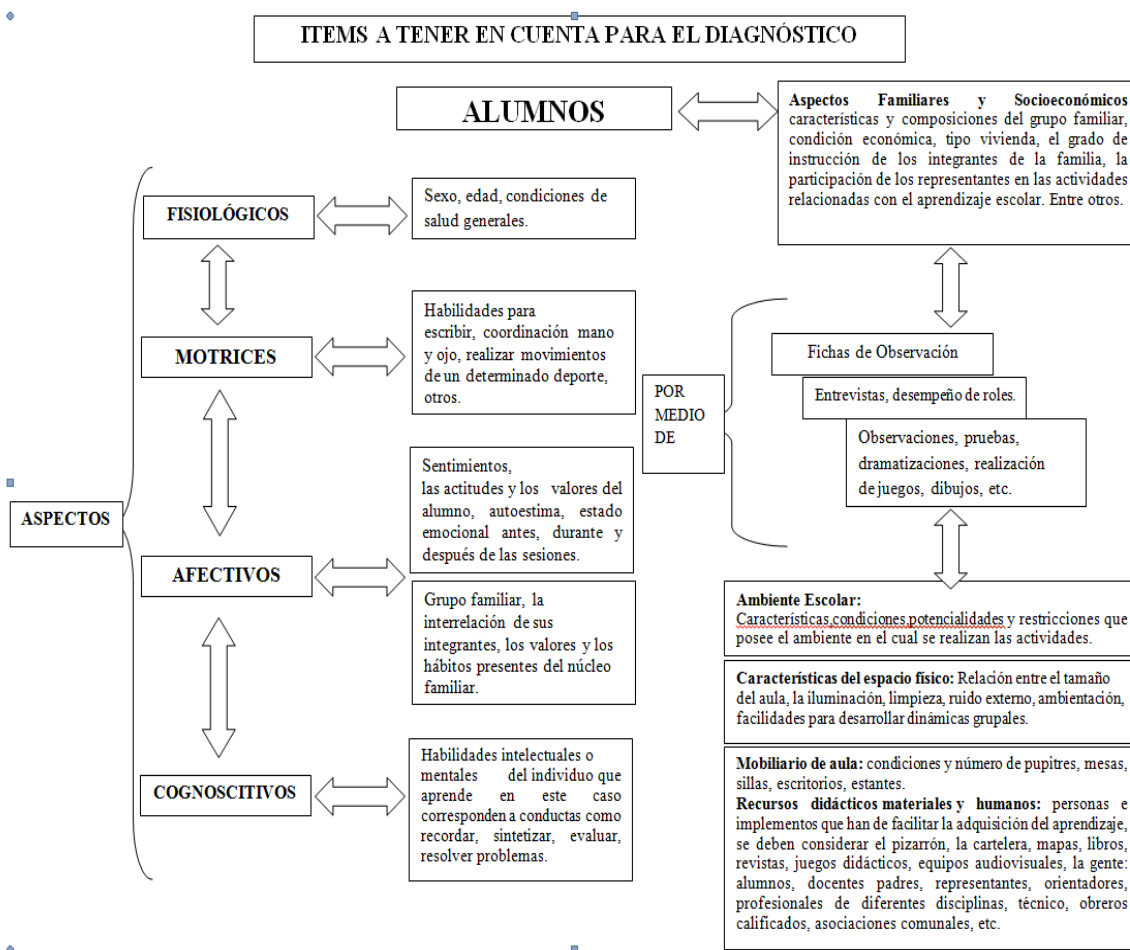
ITEMS A TENER EN CUENTA PARA EL DIAGNÓSTICO

ALUMNOS

Aspectos Familiares y Socioeconómicos características y composiciones del grupo familiar, condición económica, tipo vivienda, el grado de instrucción de los integrantes de la familia, la participación de los representantes en las actividades relacionadas con el aprendizaje escolar. Entre otros.

ASPECTOS

FISIOLÓGICOS

Sexo, edad, condiciones de salud generales.

MOTRICES

Habilidades para escribir, coordinación mano y ojo, realizar movimientos de un determinado deporte, otros.

POR MEDIO DE

Fichas de Observación

Entrevistas, desempeño de roles.

Observaciones, pruebas, dramatizaciones, realización de juegos, dibujos, etc.

AFECTIVOS

Sentimientos, las actitudes y los valores del alumno, autoestima, estado emocional antes, durante y después de las sesiones.

Grupo familiar, la interrelación de sus integrantes, los valores y los hábitos presentes del núcleo familiar.

COGNOSCITIVOS

Habilidades intelectuales o mentales del individuo que aprende en este caso corresponden a conductas como recordar, sintetizar, evaluar, resolver problemas.

Ambiente Escolar: Características,condiciones,potencialidades y restricciones que posee el ambiente en el cual se realizan las actividades.

Características del espacio físico: Relación entre el tamaño del aula, la iluminación, limpieza, ruido externo, ambientación, facilidades para desarrollar dinámicas grupales.

Mobiliario de aula: condiciones y número de pupitres, mesas, sillas, escritorios, estantes.
Recursos didácticos materiales y humanos: personas e implementos que han de facilitar la adquisición del aprendizaje, se deben considerar el pizarrón, la cartelera, mapas, libros, revistas, juegos didácticos, equipos audiovisuales, la gente: alumnos, docentes padres, representantes, orientadores, profesionales de diferentes disciplinas, técnico, obreros calificados, asociaciones comunales, etc.